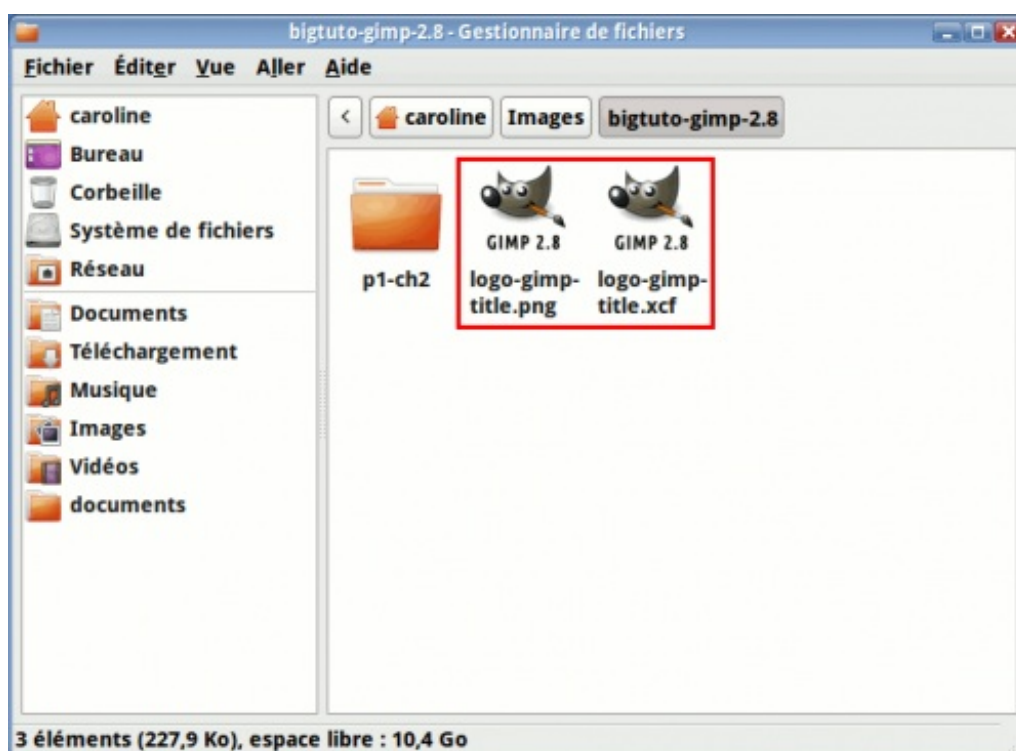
bigtuto-gimp-2.8 - Gestionnaire de fichiers

Fichier Éditer Vue Aller Aide

caroline
Bureau
Corbeille
Système de fichiers
Réseau
Documents
Téléchargement
Musique
Images
Vidéos
documents

< caroline Images bigtuto-gimp-2.8

p1-ch2

GIMP 2.8
logo-gimp-title.png

GIMP 2.8
logo-gimp-title.xcf

3 éléments (227,9 Ko), espace libre : 10,4 Go